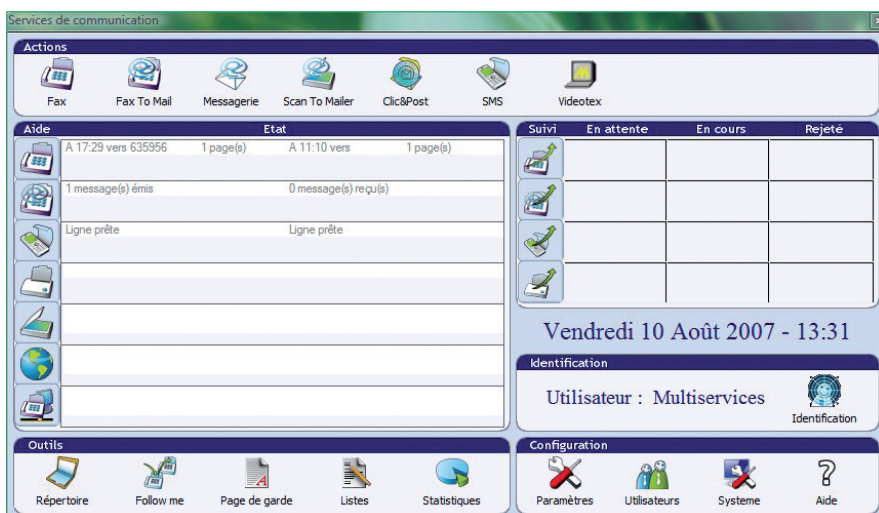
Services de communication

Actions

Fax
Fax To Mail
Messagerie
Scan To Mailer
Clic&Post
SMS
Videotex

Aide
Etat

A 17:29 vers 635956
1 page(s)
A 11:10 vers
1 page(s)

1 message(s) émis
0 message(s) reçu(s)

Ligne prête
Ligne prête

| Suivi | En attente | En cours | Rejeté |
|---|---|---|---|
| | | | |
| | | | |
| | | | |
| | | | |

Vendredi 10 Août 2007 - 13:31

Identification

Utilisateur : Multiservices

Identification

Outils

Répertoire
Follow me
Page de garde
Listes
Statistiques

Configuration

Paramètres
Utilisateurs
Systeme
Aide